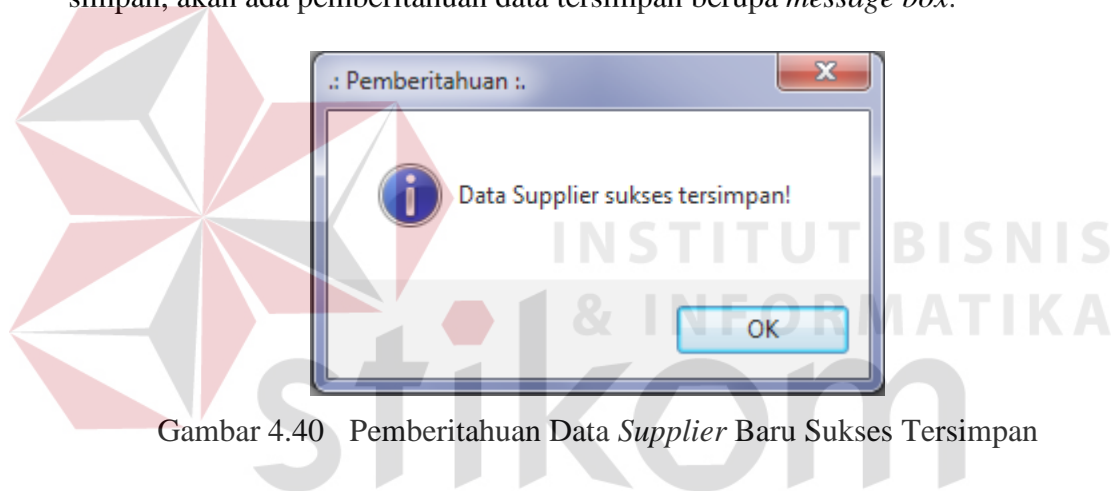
simpan, akan ada pemberitahuan data tersimpan berupa *message box*.

.: Pemberitahuan :.

Data Supplier sukses tersimpan!

OK

INSTITUT BISNIS & INFORMATIKA

stikom

Gambar 4.40 Pemberitahuan Data *Supplier* Baru Sukses Tersimpan